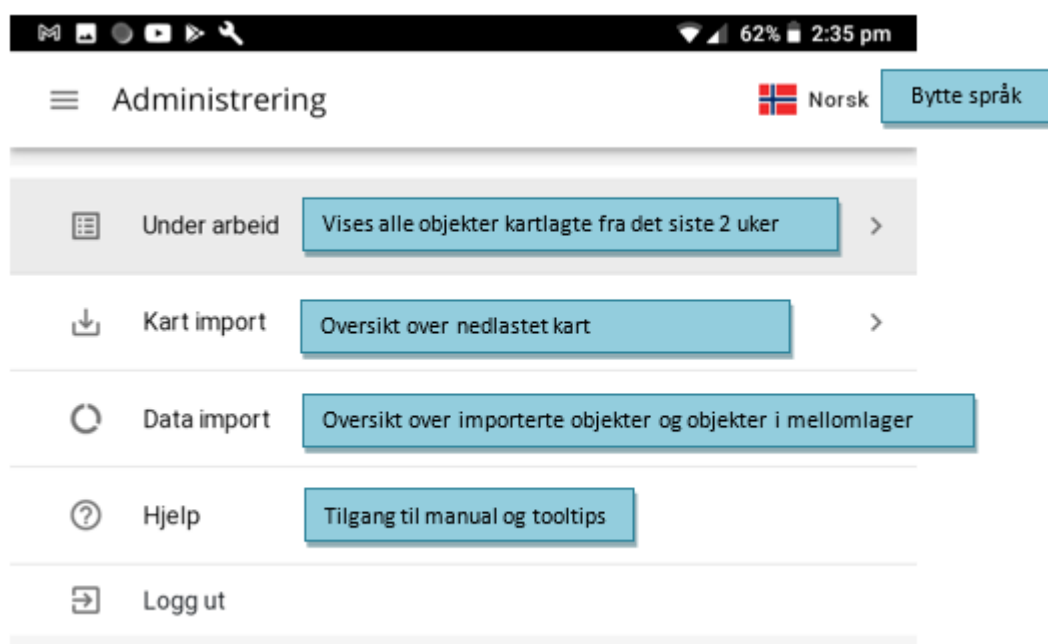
62% 2:35 pm

Administrering

Norsk

Bytte språk

Under arbeid

Vises alle objekter kartlagte fra det siste 2 uker

Kart import

Oversikt over nedlastet kart

Data import

Oversikt over importerte objekter og objekter i mellomlager

Hjelp

Tilgang til manual og tooltips

Logg ut